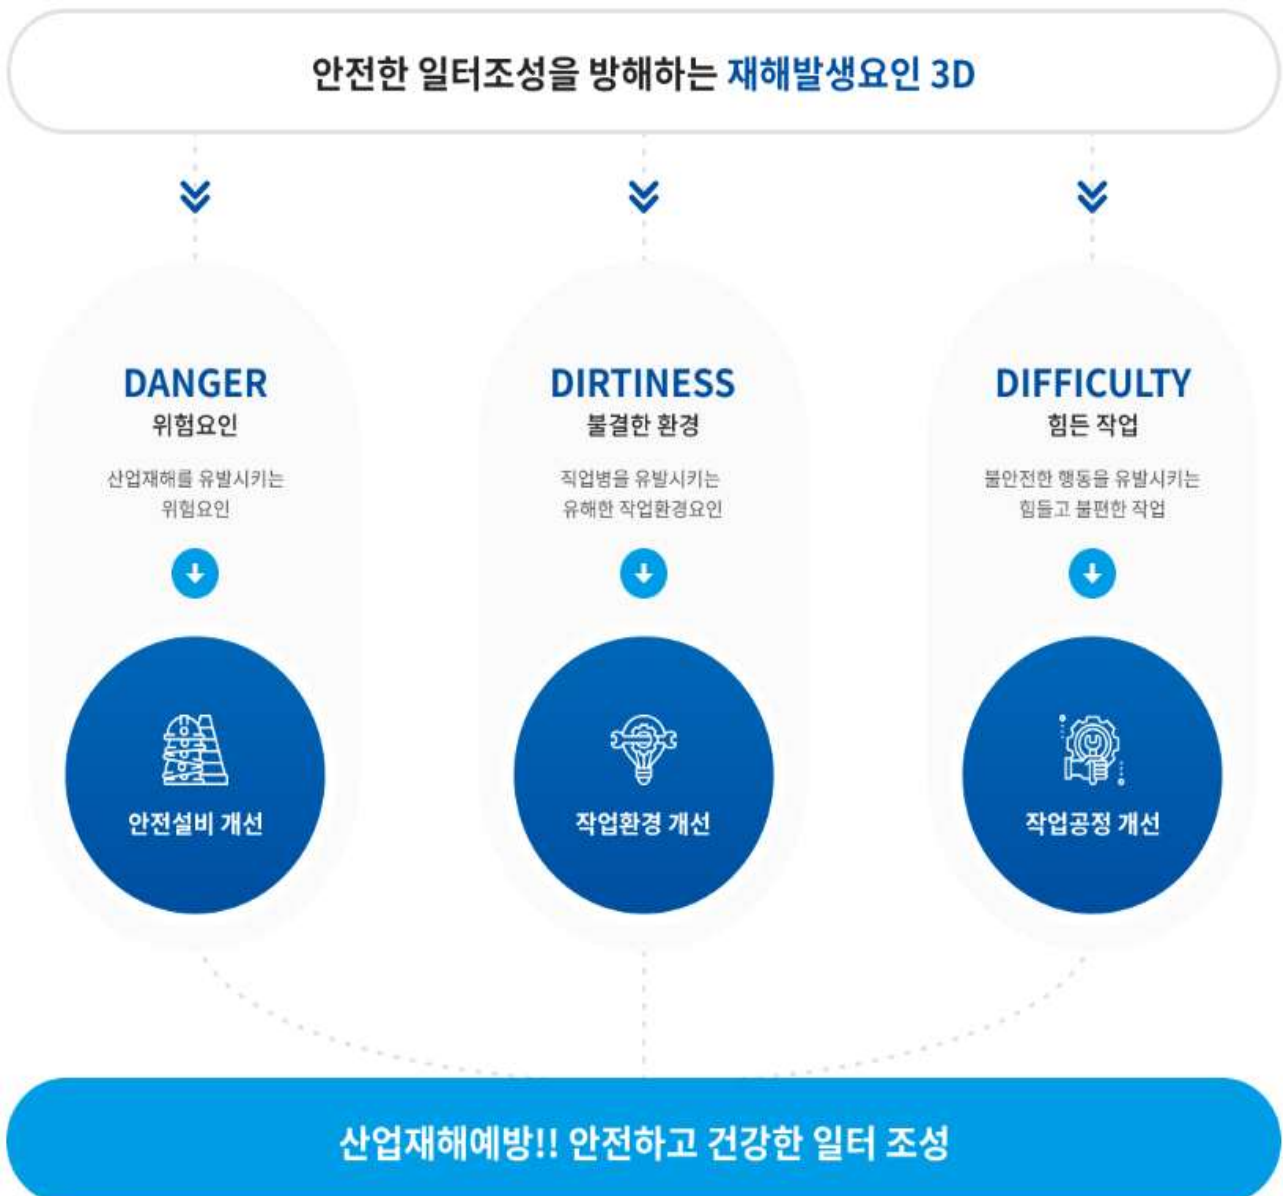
안전한 일터조성을 방해하는 재해발생요인 3D

DANGER
위험요인
산업재해를 유발시키는 위험요인
안전설비 개선

DIRTINESS
불결한 환경
직업병을 유발시키는 유해한 작업환경요인
작업환경 개선

DIFFICULTY
힘든 작업
불안전한 행동을 유발시키는 힘들고 불편한 작업
작업공정 개선

산업재해예방!! 안전하고 건강한 일터 조성